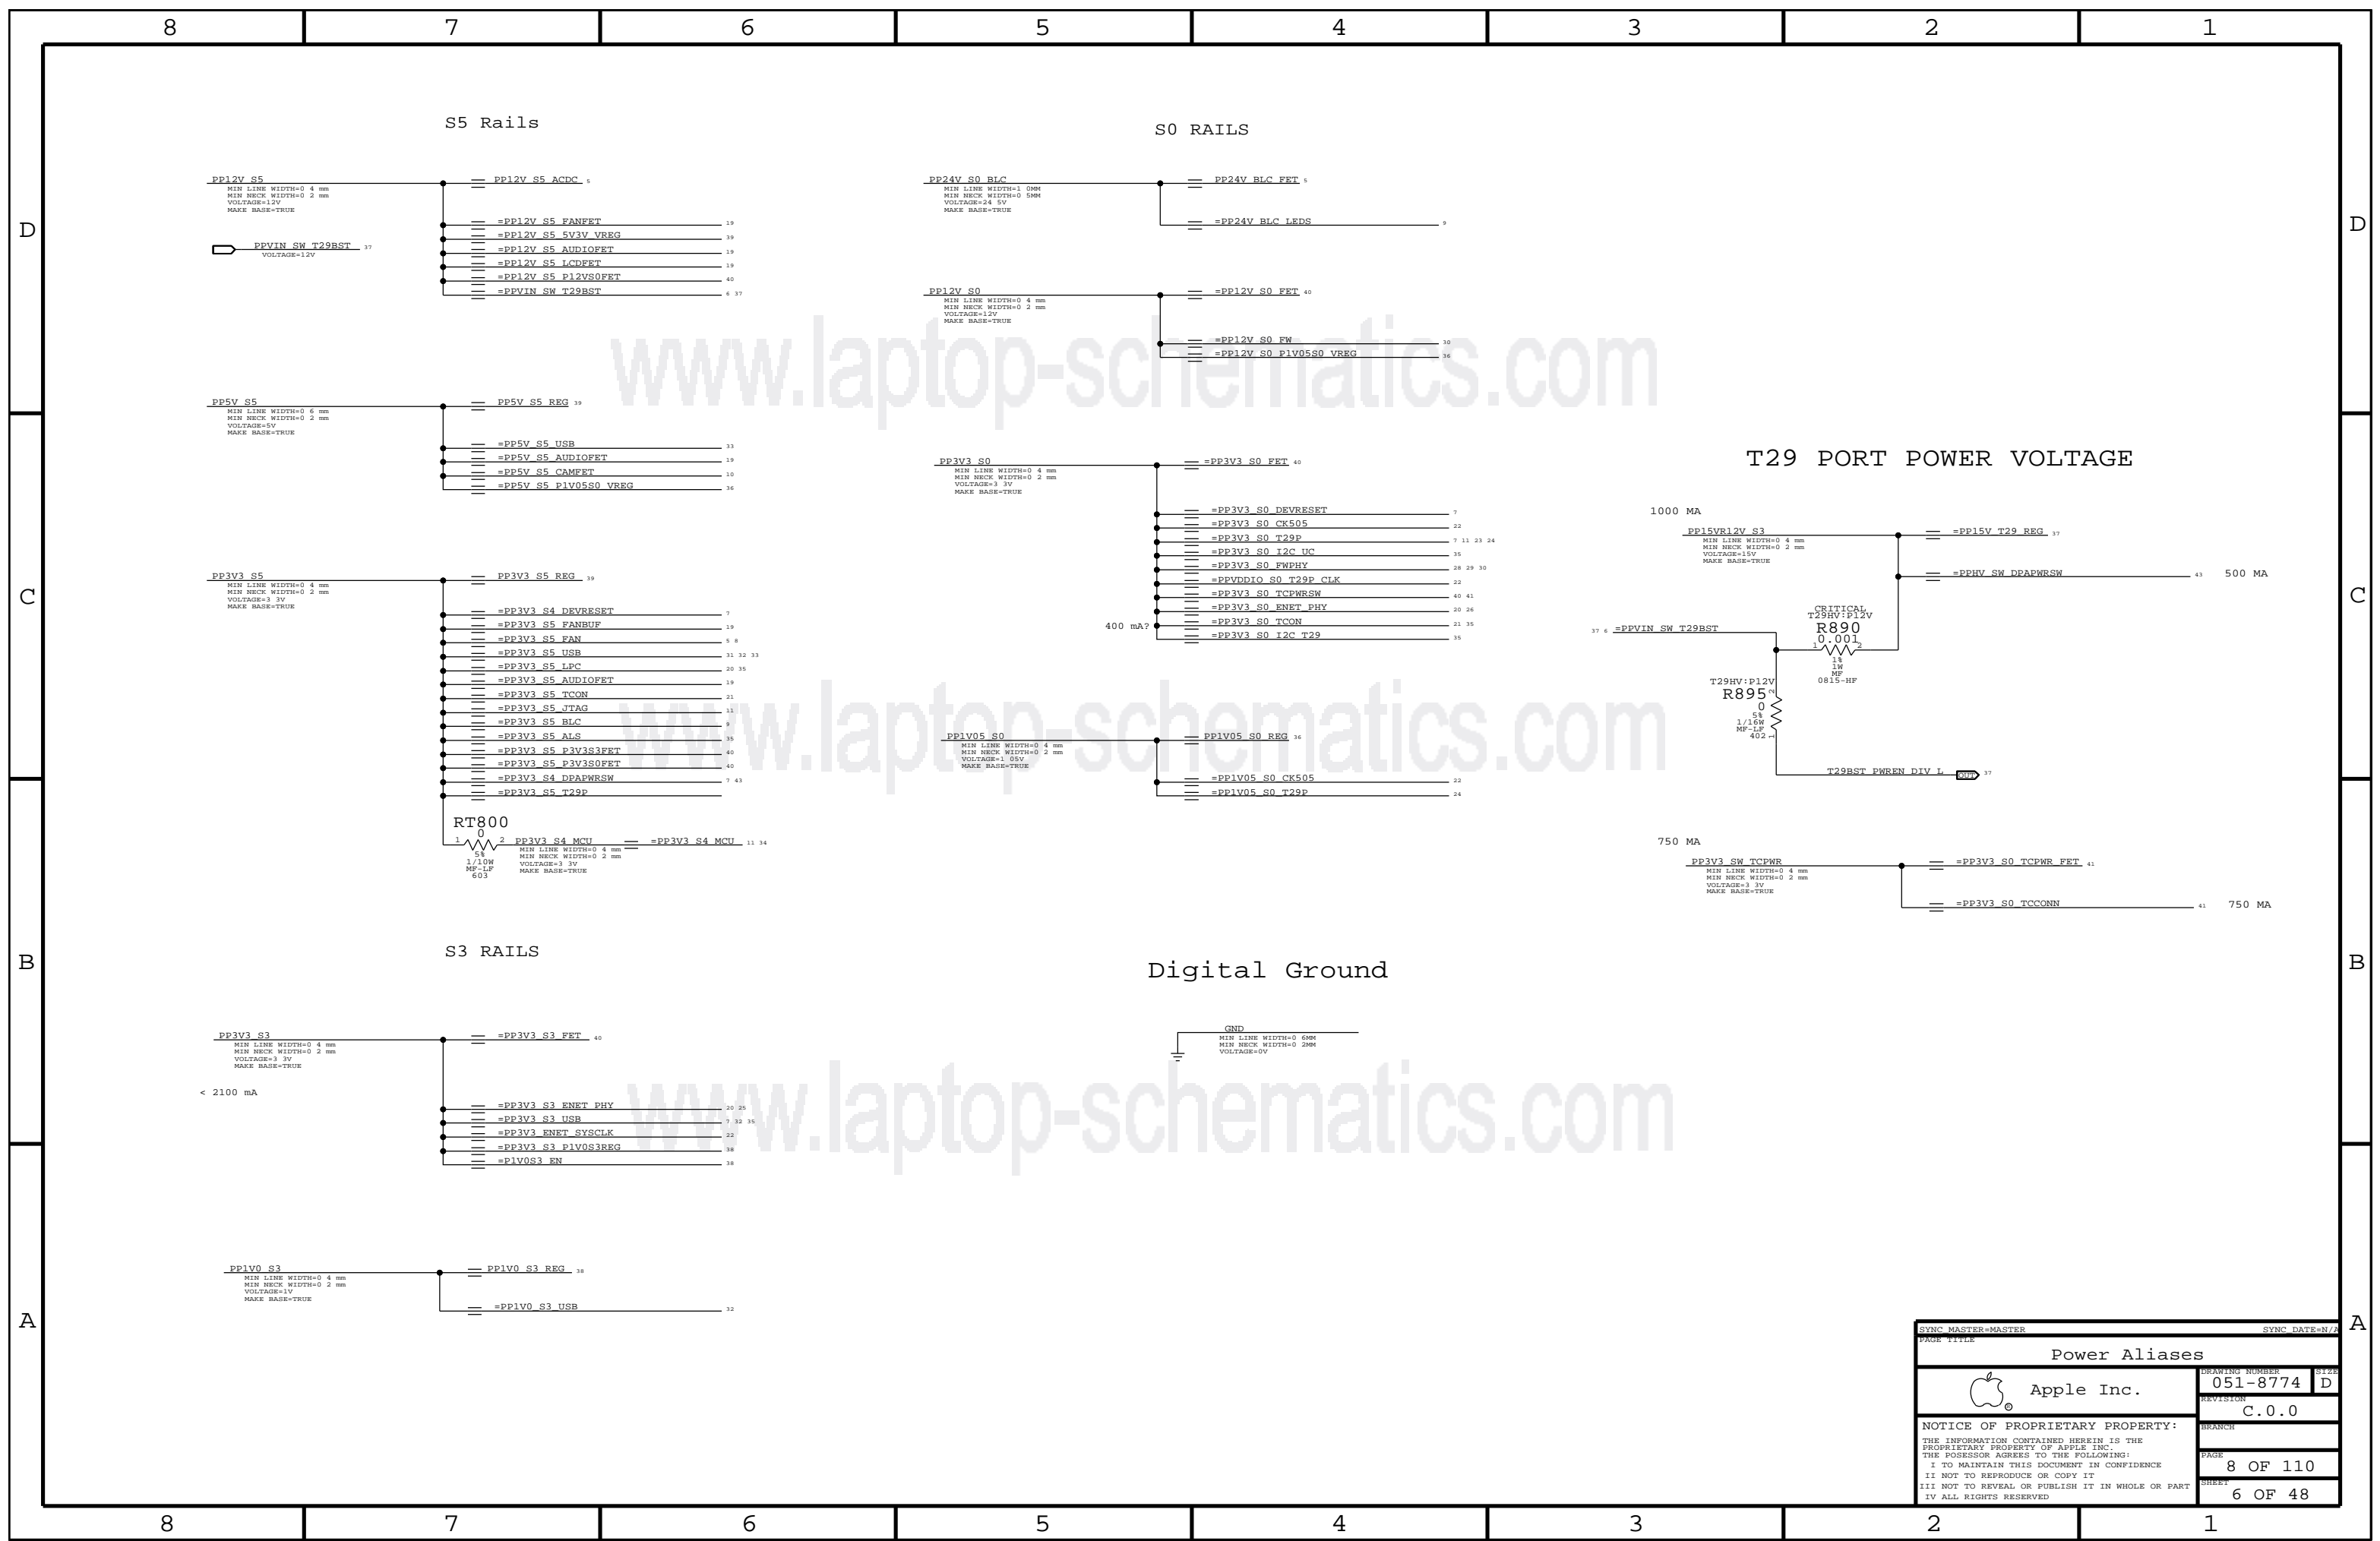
8 7 6 5 4 3 2 1

D C B A

S5 Rails

PP12V_S5
MIN LINE WIDTH=0.4 mm
MIN NECK WIDTH=0.2 mm
VOLTAGE=12V
MAKE BASE=TRUE

PP12V_S5_ACDC 5
=PP12V_S5_FANFET 19
=PP12V_S5_5V3V_VREG 39
=PP12V_S5_AUDIOFET 19
=PP12V_S5_LCDFET 19
=PP12V_S5_P12VS0FET 40
=PPVIN_SW_T29BST 6 37

PPVIN_SW_T29BST 37
VOLTAGE=12V

PP5V_S5
MIN LINE WIDTH=0.6 mm
MIN NECK WIDTH=0.2 mm
VOLTAGE=5V
MAKE BASE=TRUE

PP5V_S5_REG 39
=PP5V_S5_USB 33
=PP5V_S5_AUDIOFET 19
=PP5V_S5_CAMFET 10
=PP5V_S5_P1V05S0_VREG 36

PP3V3_S5
MIN LINE WIDTH=0.4 mm
MIN NECK WIDTH=0.2 mm
VOLTAGE=3.3V
MAKE BASE=TRUE

PP3V3_S5_REG 39
=PP3V3_S4_DEVRESET 7
=PP3V3_S5_FANBUF 19
=PP3V3_S5_FAN 5 8
=PP3V3_S5_USB 31 32 33
=PP3V3_S5_LPC 20 35
=PP3V3_S5_AUDIOFET 19
=PP3V3_S5_TCON 21
=PP3V3_S5_JTAG 11
=PP3V3_S5_BLC 9
=PP3V3_S5_ALS 35
=PP3V3_S5_P3V3S3FET 40
=PP3V3_S5_P3V3S0FET 40
=PP3V3_S4_DPAPWRSW 7 43
=PP3V3_S5_T29P

RT800
0
1 2
5%
1/10W
MF-LF
603
PP3V3_S4_MCU
MIN LINE WIDTH=0.4 mm
MIN NECK WIDTH=0.2 mm
VOLTAGE=3.3V
MAKE BASE=TRUE
=PP3V3_S4_MCU 11 34

S0 RAILS

PP24V_S0_BLC
MIN LINE WIDTH=1.0MM
MIN NECK WIDTH=0.5MM
VOLTAGE=24.5V
MAKE BASE=TRUE

PP24V_BLC_FET 5
=PP24V_BLC_LEDS 9

PP12V_S0
MIN LINE WIDTH=0.4 mm
MIN NECK WIDTH=0.2 mm
VOLTAGE=12V
MAKE BASE=TRUE

=PP12V_S0_FET 40
=PP12V_S0_FW 30
=PP12V_S0_P1V05S0_VREG 36

PP3V3_S0
MIN LINE WIDTH=0.4 mm
MIN NECK WIDTH=0.2 mm
VOLTAGE=3.3V
MAKE BASE=TRUE

=PP3V3_S0_FET 40
=PP3V3_S0_DEVRESET 7
=PP3V3_S0_CK505 22
=PP3V3_S0_T29P 7 11 23 24
=PP3V3_S0_I2C_UC 35
=PP3V3_S0_FWPHY 28 29 30
=PPVDDIO_S0_T29P_CLK 22
=PP3V3_S0_TCPWRSW 40 41
=PP3V3_S0_ENET_PHY 20 26
=PP3V3_S0_TCON 21 35
=PP3V3_S0_I2C_T29 35
400 mA?

PP1V05_S0
MIN LINE WIDTH=0.4 mm
MIN NECK WIDTH=0.2 mm
VOLTAGE=1.05V
MAKE BASE=TRUE

PP1V05_S0_REG 36
=PP1V05_S0_CK505 22
=PP1V05_S0_T29P 24

T29 PORT POWER VOLTAGE

1000 MA
PP15VR12V_S3
MIN LINE WIDTH=0.4 mm
MIN NECK WIDTH=0.2 mm
VOLTAGE=15V
MAKE BASE=TRUE

=PP15V_T29_REG 37
=PPHV_SW_DPAPWRSW 43
500 MA

37 6 =PPVIN_SW_T29BST
CRITICAL
T29HV:P12V
R890
0.001
1 2
1%
1W
MF
0815-HF

T29HV:P12V
R895
0
5%
1/16W
MF-LF
402

T29BST_PWREN_DIV_L OUT 37

750 MA
PP3V3_SW_TCPWR
MIN LINE WIDTH=0.4 mm
MIN NECK WIDTH=0.2 mm
VOLTAGE=3.3V
MAKE BASE=TRUE

=PP3V3_S0_TCPWR_FET 41
=PP3V3_S0_TCCONN 41
750 MA

S3 RAILS

PP3V3_S3
MIN LINE WIDTH=0.4 mm
MIN NECK WIDTH=0.2 mm
VOLTAGE=3.3V
MAKE BASE=TRUE

< 2100 mA

=PP3V3_S3_FET 40
=PP3V3_S3_ENET_PHY 20 25
=PP3V3_S3_USB 7 32 35
=PP3V3_ENET_SYSCLK 22
=PP3V3_S3_P1V0S3REG 38
=P1V0S3_EN 38

PP1V0_S3
MIN LINE WIDTH=0.4 mm
MIN NECK WIDTH=0.2 mm
VOLTAGE=1V
MAKE BASE=TRUE

PP1V0_S3_REG 38
=PP1V0_S3_USB 32

Digital Ground

GND
MIN LINE WIDTH=0.6MM
MIN NECK WIDTH=0.2MM
VOLTAGE=0V

www.laptop-schematics.com
www.laptop-schematics.com
www.laptop-schematics.com

SYNC_MASTER=MASTER SYNC_DATE=N/A
PAGE TITLE
Power Aliases
Apple Inc.
DRAWING NUMBER
051-8774
SIZE
D
REVISION
C.0.0
BRANCH
NOTICE OF PROPRIETARY PROPERTY:
THE INFORMATION CONTAINED HEREIN IS THE PROPRIETARY PROPERTY OF APPLE INC.
THE POSESSOR AGREES TO THE FOLLOWING:
I TO MAINTAIN THIS DOCUMENT IN CONFIDENCE
II NOT TO REPRODUCE OR COPY IT
III NOT TO REVEAL OR PUBLISH IT IN WHOLE OR PART
IV ALL RIGHTS RESERVED
PAGE
8 OF 110
SHEET
6 OF 48